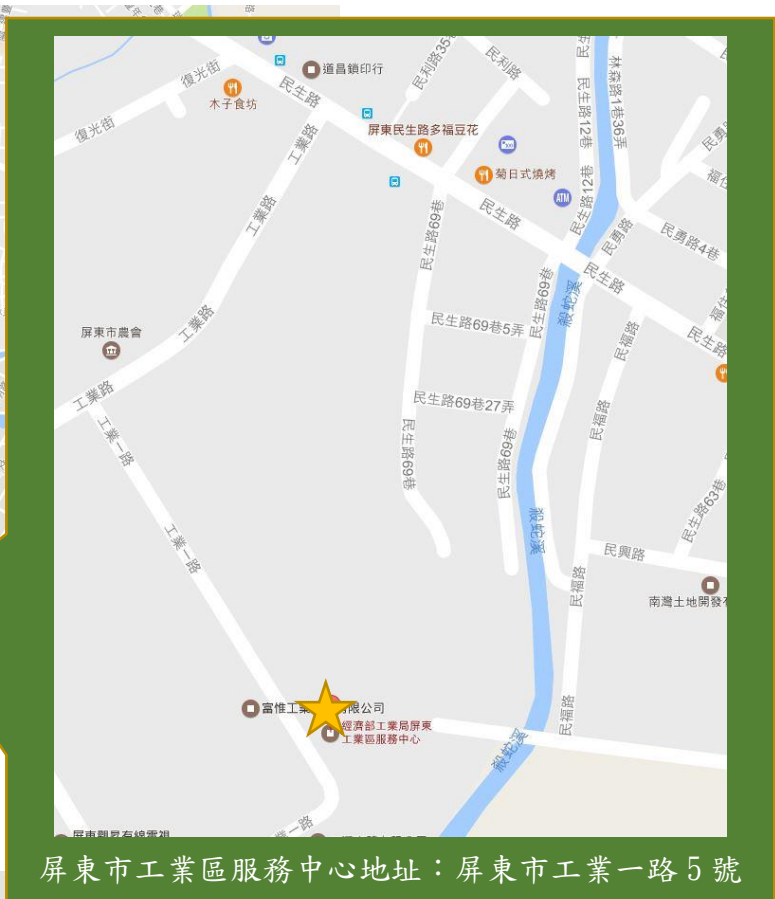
復光街
復光街
木子食坊
道昌鎮印行
民生路
民利路35
民利路
民生路12巷
林森路1巷36弄
屏東民生路多福豆花
工業路
菊日式燒烤
民生路12巷
民生路
民生路69巷
工業路
民勇路
民勇路4巷
民生路69巷
殺蛇溪
民生路
民生路69巷5弄
工業路
屏東市農會
民福路
民生路
工業路
民生路69巷27弄
民生路69巷
民福路
民生路69巷
工業一路
殺蛇溪
民生路63巷
工業一路
民興路
民福路
南灣土地開發
富惟工業
有限公司
經濟部工業局屏東工業區服務中心
民福路
殺蛇溪
屏東市工業區服務中心地址：屏東市工業一路5號